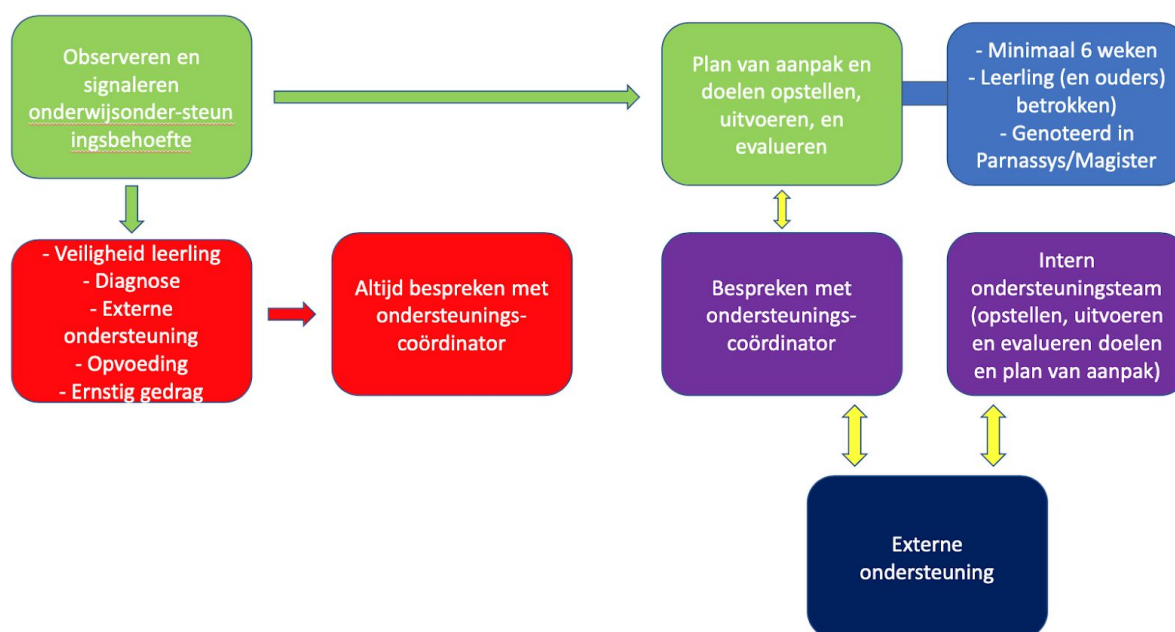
Observeren en signaleren onderwijsonder-steun ingsbehoefte

Plan van aanpak en doelen opstellen, uitvoeren, en evalueren

- Minimaal 6 weken
- Leerling (en ouders) betrokken)
- Genoteerd in Parnassys/Magister

- Veiligheid leerling
- Diagnose
- Externe ondersteuning
- Opvoeding
- Ernstig gedrag

Altijd bespreken met ondersteunings-coördinator

Bespreken met ondersteunings-coördinator

Intern ondersteuningsteam (opstellen, uitvoeren en evalueren doelen en plan van aanpak)

Externe ondersteuning